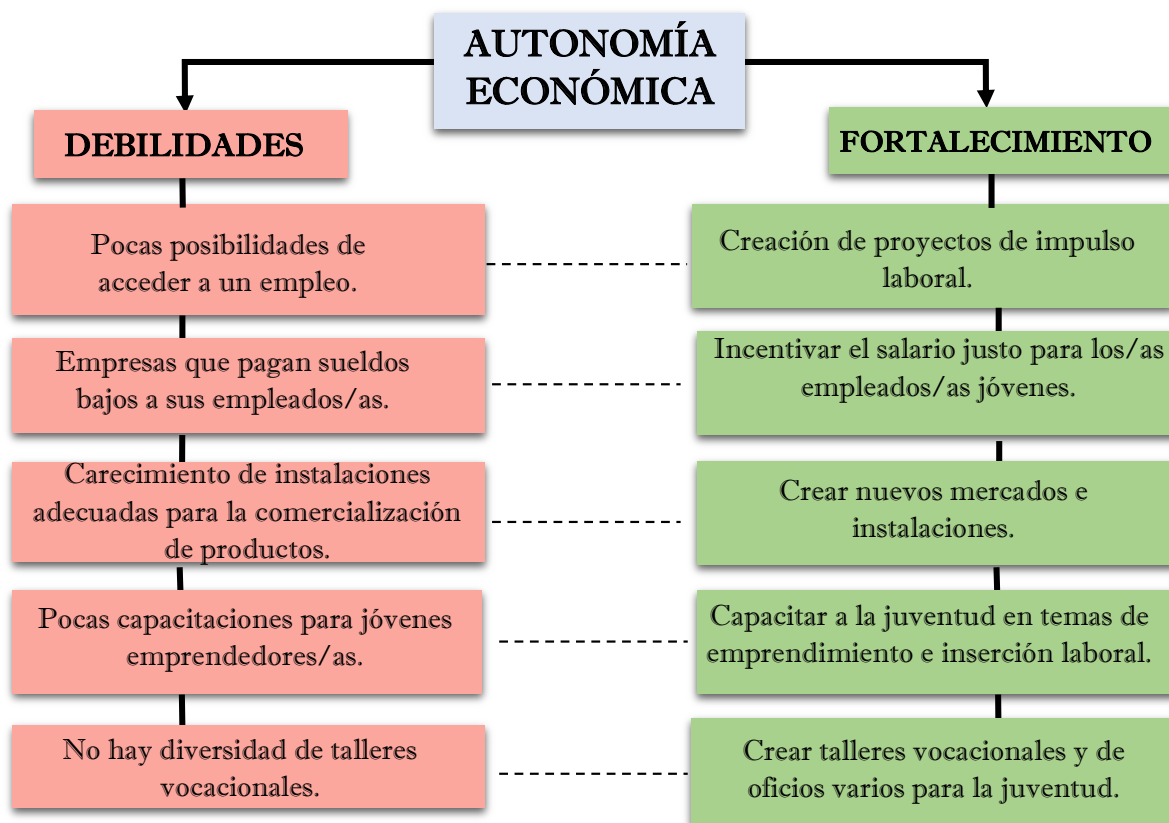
AUTONOMÍA ECONÓMICA

DEBILIDADES

Pocas posibilidades de acceder a un empleo.

Empresas que pagan sueldos bajos a sus empleados/as.

Carecimiento de instalaciones adecuadas para la comercialización de productos.

Pocas capacitaciones para jóvenes emprendedores/as.

No hay diversidad de talleres vocacionales.

FORTALECIMIENTO

Creación de proyectos de impulso laboral.

Incentivar el salario justo para los/as empleados/as jóvenes.

Crear nuevos mercados e instalaciones.

Capacitar a la juventud en temas de emprendimiento e inserción laboral.

Crear talleres vocacionales y de oficios varios para la juventud.